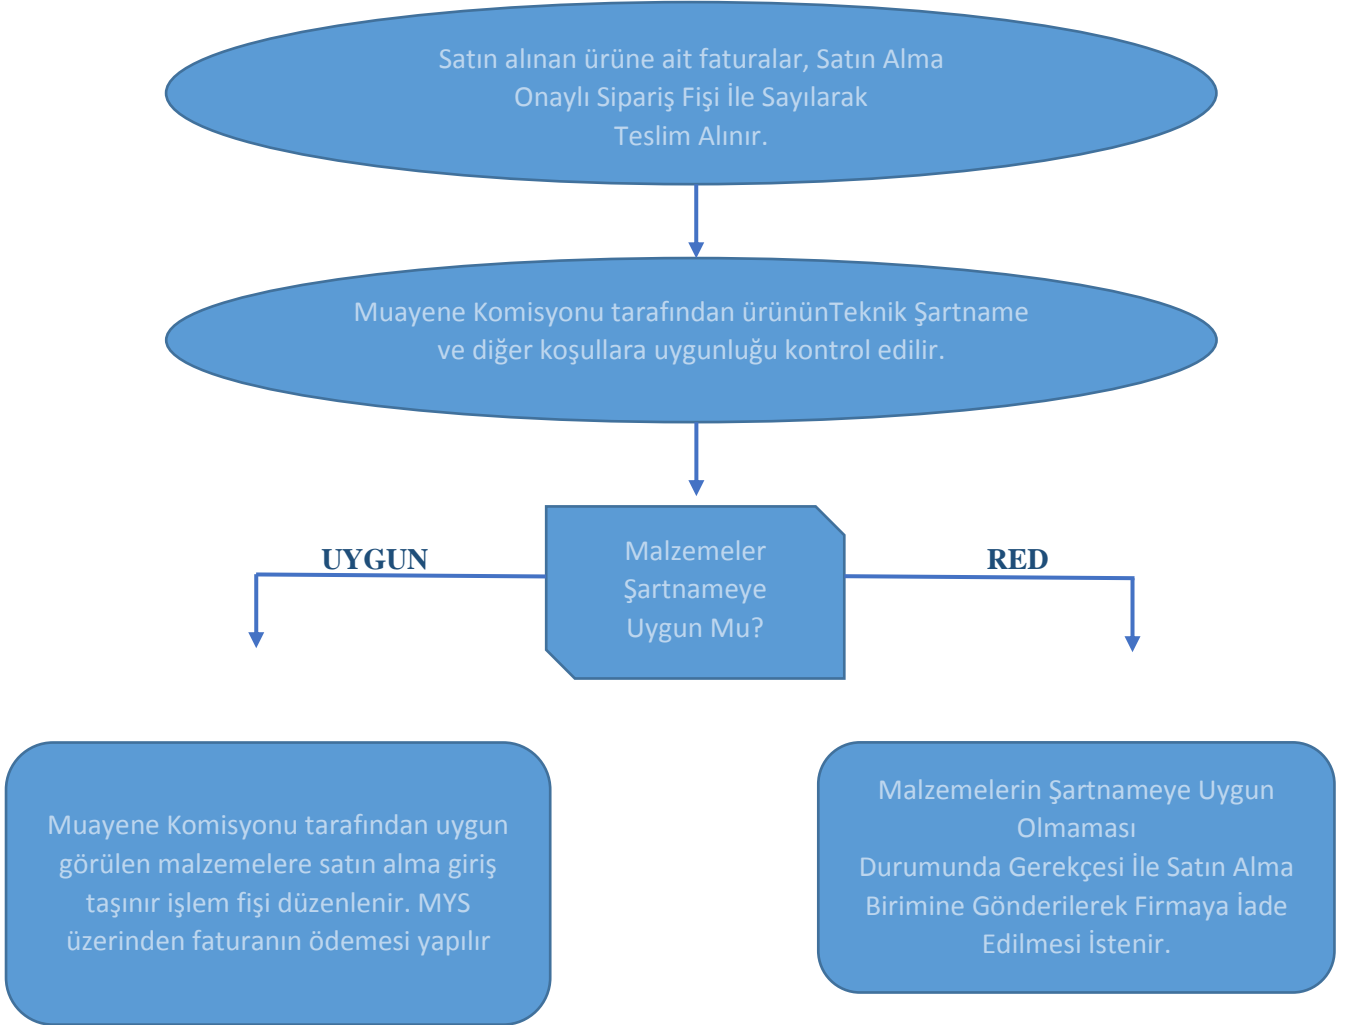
Satın alınan ürüne ait faturalar, Satın Alma Onaylı Sipariş Fişi İle Sayılarak Teslim Alınır.

Muayene Komisyonu tarafından ürününTeknik Şartname ve diğer koşullara uygunluğu kontrol edilir.

UYGUN

Malzemeler Şartnameye Uygun Mu?

RED

Muayene Komisyonu tarafından uygun görülen malzemelere satın alma giriş taşınır işlem fişi düzenlenir. MYS üzerinden faturanın ödemesi yapılır

Malzemelerin Şartnameye Uygun Olmaması
Durumunda Gerekçesi İle Satın Alma Birimine Gönderilerek Firmaya İade Edilmesi İstenir.